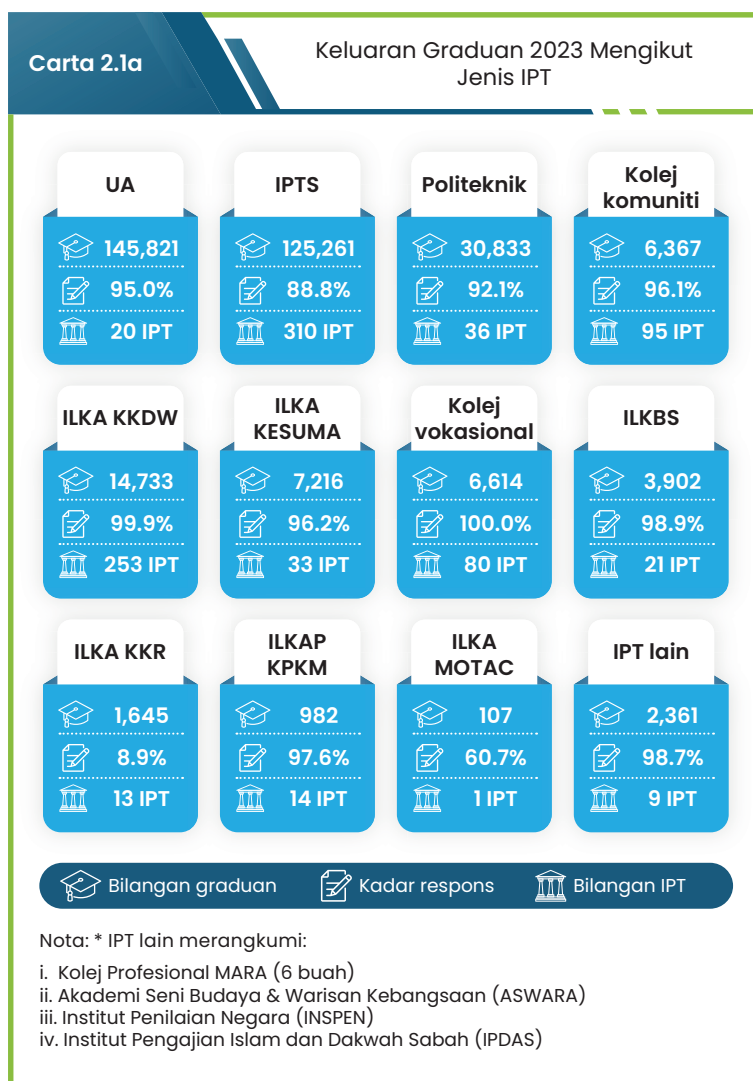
Carta 2.1a

Keluaran Graduan 2023 Mengikut Jenis IPT

UA
145,821
95.0%
20 IPT

IPTS
125,261
88.8%
310 IPT

Politeknik
30,833
92.1%
36 IPT

Kolej komuniti
6,367
96.1%
95 IPT

ILKA KKDW
14,733
99.9%
253 IPT

ILKA KESUMA
7,216
96.2%
33 IPT

Kolej vokasional
6,614
100.0%
80 IPT

ILKBS
3,902
98.9%
21 IPT

ILKA KKR
1,645
8.9%
13 IPT

ILKAP KPKM
982
97.6%
14 IPT

ILKA MOTAC
107
60.7%
1 IPT

IPT lain
2,361
98.7%
9 IPT

Bilangan graduan
Kadar respons
Bilangan IPT

Nota: * IPT lain merangkumi:

i. Kolej Profesional MARA (6 buah)
ii. Akademi Seni Budaya & Warisan Kebangsaan (ASWARA)
iii. Institut Penilaian Negara (INSPEN)
iv. Institut Pengajian Islam dan Dakwah Sabah (IPDAS)